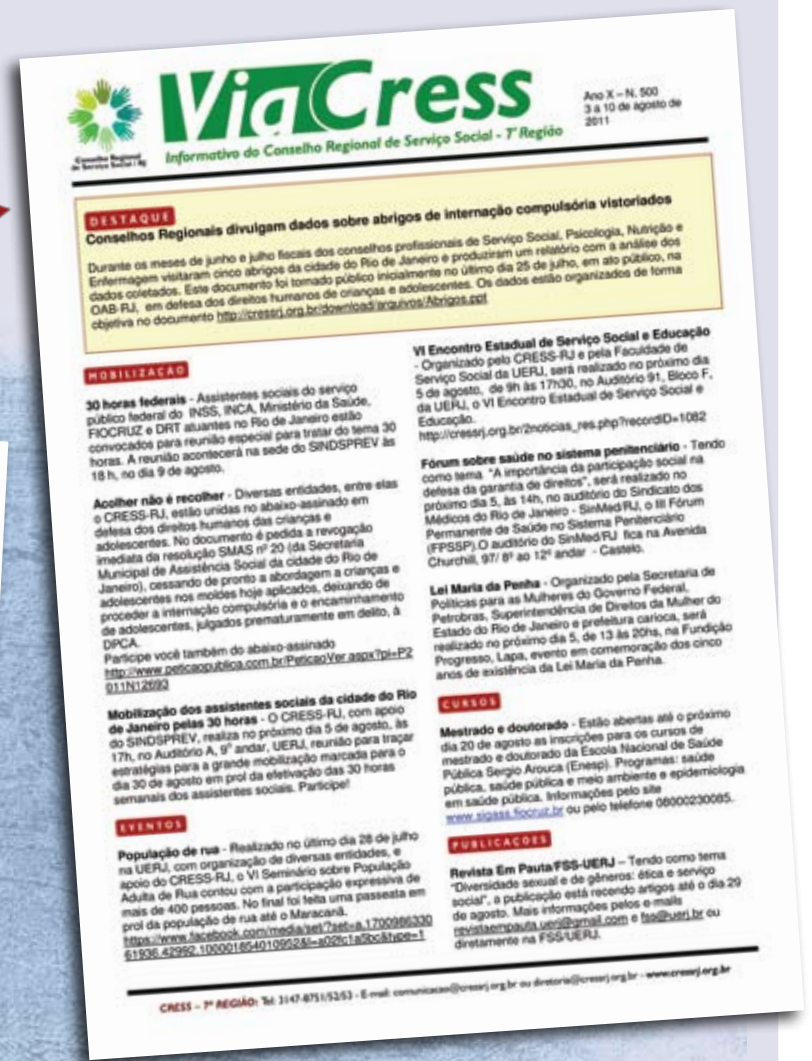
Conselho Regional de Serviço Social / RJ

ViaCress

Informativo do Conselho Regional de Serviço Social - 7ª Região

Ano X – N. 500
3 a 10 de agosto de 2011

DESTAQUE
Conselhos Regionais divulgam dados sobre abrigos de internação compulsória vistoriados

Durante os meses de junho e julho fiscais dos conselhos profissionais de Serviço Social, Psicologia, Nutrição e Enfermagem visitaram cinco abrigos da cidade do Rio de Janeiro e produziram um relatório com a análise dos dados coletados. Este documento foi tornado público inicialmente no último dia 25 de julho, em ato público, na OAB-RJ, em defesa dos direitos humanos de crianças e adolescentes. Os dados estão organizados de forma objetiva no documento http://cressrj.org.br/download/arquivos/Abrigos.ppt

MOBILIZAÇÃO

30 horas federais - Assistentes sociais do serviço público federal do INSS, INCA, Ministério da Saúde, FIOCRUZ e DRT atuantes no Rio de Janeiro estão convocados para reunião especial para tratar do tema 30 horas. A reunião acontecerá na sede do SINDSPREV às 18 h, no dia 9 de agosto.

Acolher não é recolher - Diversas entidades, entre elas o CRESS-RJ, estão unidas no abaixo-assinado em defesa dos direitos humanos das crianças e adolescentes. No documento é pedida a revogação imediata da resolução SMAS nº 20 (da Secretaria Municipal de Assistência Social da cidade do Rio de Janeiro), cessando de pronto a abordagem a crianças e adolescentes nos moldes hoje aplicados, deixando de proceder a internação compulsória e o encaminhamento de adolescentes, julgados prematuramente em delito, à DPCA.
Participe você também do abaixo-assinado http://www.peticaopublica.com.br/PeticaoVer.aspx?pi=P2011N12693

Mobilização dos assistentes sociais da cidade do Rio de Janeiro pelas 30 horas - O CRESS-RJ, com apoio do SINDSPREV, realiza no próximo dia 5 de agosto, às 17h, no Auditório A, 9º andar, UERJ, reunião para traçar estratégias para a grande mobilização marcada para o dia 30 de agosto em prol da efetivação das 30 horas semanais dos assistentes sociais. Participe!

EVENTOS

População de rua - Realizado no último dia 28 de julho na UERJ, com organização de diversas entidades, e apoio do CRESS-RJ, o VI Seminário sobre População Adulta de Rua contou com a participação expressiva de mais de 400 pessoas. No final foi feita uma passeata em prol da população de rua até o Maracanã.
https://www.facebook.com/media/set/?set=a.1700986330 61936.42992.100001654010952&l=a02fc1a3bc&type=1

VI Encontro Estadual de Serviço Social e Educação - Organizado pelo CRESS-RJ e pela Faculdade de Serviço Social da UERJ, será realizado no próximo dia 5 de agosto, de 9h às 17h30, no Auditório 91, Bloco F, da UERJ, o VI Encontro Estadual de Serviço Social e Educação.
http://cressrj.org.br/2noticias_res.php?recordID=1082

Fórum sobre saúde no sistema penitenciário - Tendo como tema "A importância da participação social na defesa da garantia de direitos", será realizado no próximo dia 5, às 14h, no auditório do Sindicato dos Médicos do Rio de Janeiro - SinMed/RJ, o III Fórum Permanente de Saúde no Sistema Penitenciário (FPSSP).O auditório do SinMed/RJ fica na Avenida Churchill, 97/ 8º ao 12º andar - Castelo.

Lei Maria da Penha - Organizado pela Secretaria de Políticas para as Mulheres do Governo Federal, Petrobras, Superintendência de Direitos da Mulher do Estado do Rio de Janeiro e prefeitura carioca, será realizado no próximo dia 5, de 13 às 20hs, na Fundição Progresso, Lapa, evento em comemoração dos cinco anos de existência da Lei Maria da Penha.

CURSOS

Mestrado e doutorado - Estão abertas até o próximo dia 20 de agosto as inscrições para os cursos de mestrado e doutorado da Escola Nacional de Saúde Pública Sergio Arouca (Ensp). Programas: saúde pública, saúde pública e meio ambiente e epidemiologia em saúde pública. Informações pelo site www.sigass.fiocruz.br ou pelo telefone 08000230085.

PUBLICAÇÕES

Revista Em Pauta/FSS-UERJ – Tendo como tema "Diversidade sexual e de gêneros: ética e serviço social", a publicação está recendo artigos até o dia 29 de agosto. Mais informações pelos e-mails revistaempauta.uerj@gmail.com e fss@uerj.br ou diretamente na FSS/UERJ.

CRESS – 7ª REGIÃO: Tel: 3147-8751/52/53 - E-mail: comunicacao@cressrj.org.br ou diretoria@cressrj.org.br - www.cressrj.org.br